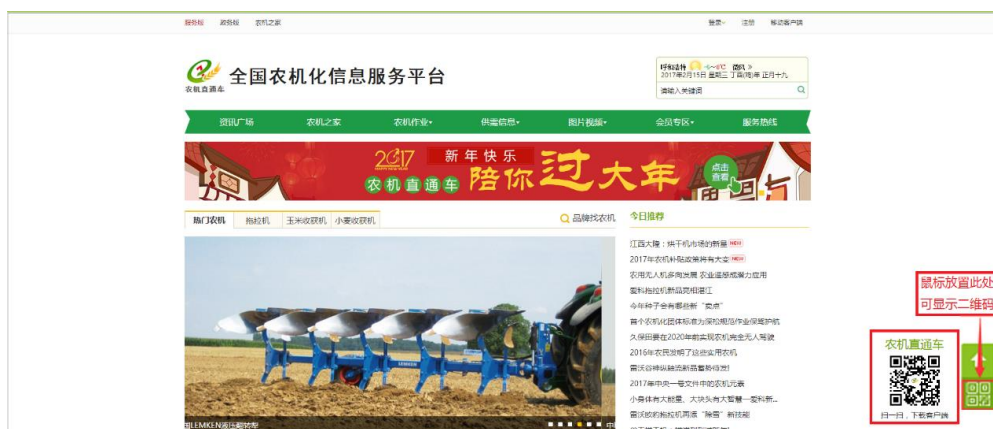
服务站　政务站　农机之家　　登录　注册　移动客户端

农机直通车　全国农机化信息服务平台

呼和浩特 -1~-9℃ 微风 »
2017年2月15日 星期三 丁酉(鸡)年 正月十九

请输入关键词

资讯广场　农机之家　农机作业▾　供需信息▾　图片视频▾　会员专区▾　服务热线

2017 新年快乐 农机直通车 陪你过大年 点击查看

热门农机　拖拉机　玉米收获机　小麦收获机　品牌找农机

今日推荐

江西大降：烘干机市场的新趋 NEW
2017年农机补贴政策将有大变 NEW
农用无人机多向发展 农业遥感威力应用
雷沃拖拉机新品亮相湛江
今年种子会有哪些新"变点"
首个农机化团体标准为保护性作业保驾护航
久保田要在2020年前实现农机完全无人驾驶
2016年农民放哪了这些实用农机
雷沃谷神纵轴流新品蓄势待发
2017年中央一号文件中的农机元素
小身体有大能量，大块头有大智慧—雷科新...
雷沃欧豹拖拉机再添"猛兽"新技能

德国LEMKEN液压翻转犁

鼠标放置此处
可显示二维码

农机直通车
扫一扫，下载客户端